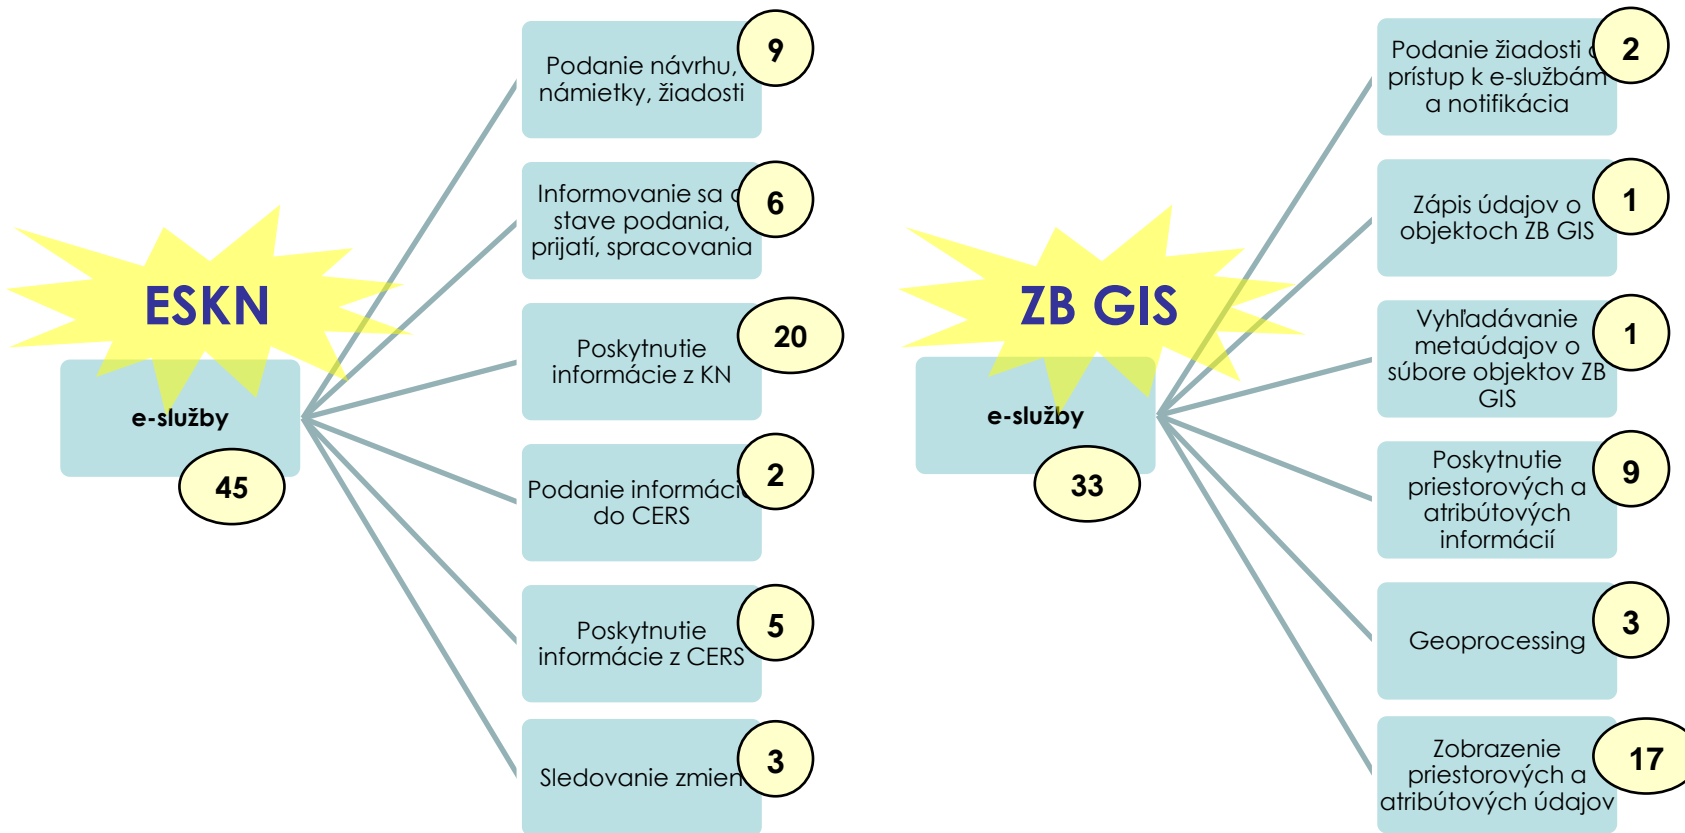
ESKN

e-služby

45

Podanie návrhu, námietky, žiadosti

9

Informovanie sa o stave podania, prijatí, spracovania

6

Poskytnutie informácie z KN

20

Podanie informácií do CERS

2

Poskytnutie informácie z CERS

5

Sledovanie zmien

3

ZB GIS

e-služby

33

Podanie žiadosti o prístup k e-službám a notifikácia

2

Zápis údajov o objektoch ZB GIS

1

Vyhľadávanie metaúdajov o súbore objektov ZB GIS

1

Poskytnutie priestorových a atribútových informácií

9

Geoprocessing

3

Zobrazenie priestorových a atribútových údajov

17